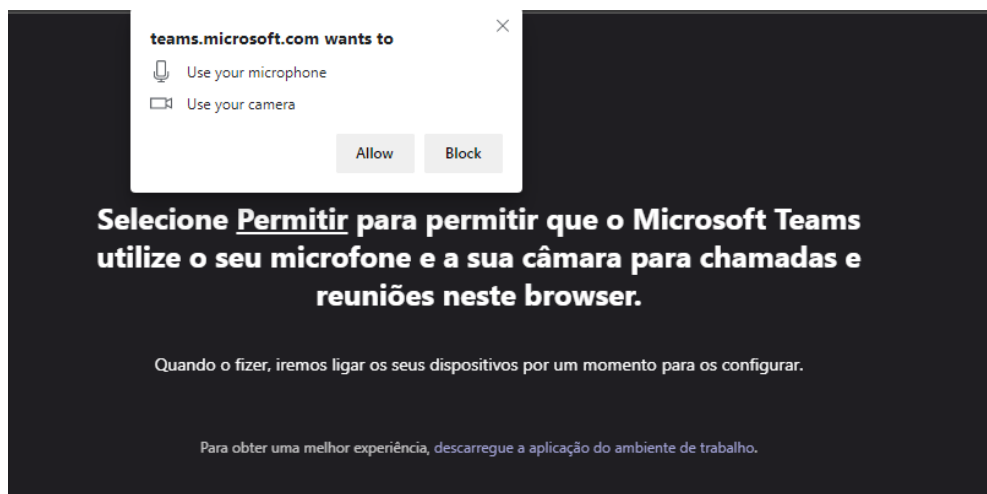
teams.microsoft.com wants to

Use your microphone

Use your camera

Allow

Block

Selecione Permitir para permitir que o Microsoft Teams utilize o seu microfone e a sua câmara para chamadas e reuniões neste browser.

Quando o fizer, iremos ligar os seus dispositivos por um momento para os configurar.

Para obter uma melhor experiência, descarregue a aplicação do ambiente de trabalho.